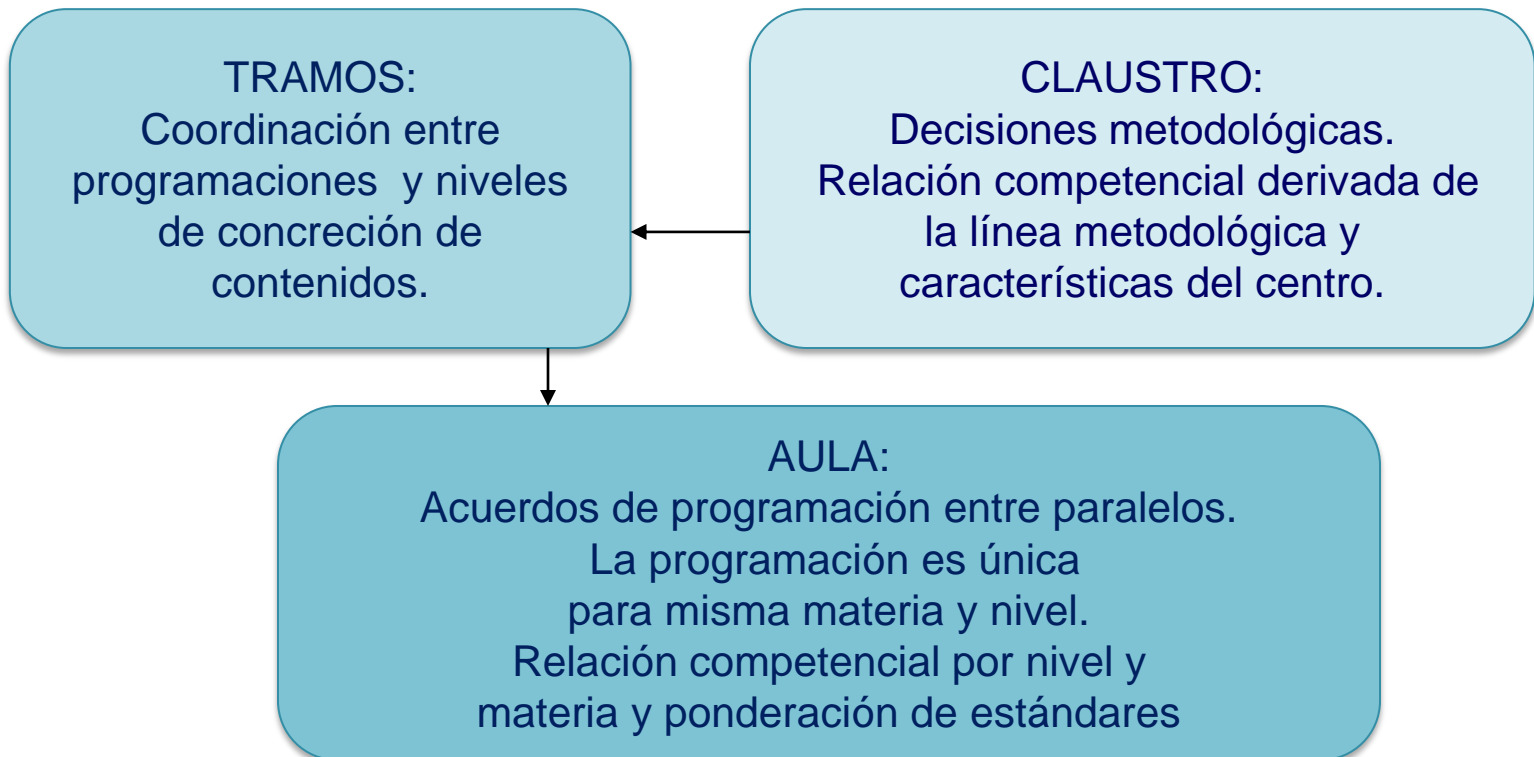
TRAMOS:
Coordinación entre programaciones y niveles de concreción de contenidos.

CLAUSTRO:
Decisiones metodológicas.
Relación competencial derivada de la línea metodológica y características del centro.

AULA:
Acuerdos de programación entre paralelos.
La programación es única para misma materia y nivel.
Relación competencial por nivel y materia y ponderación de estándares